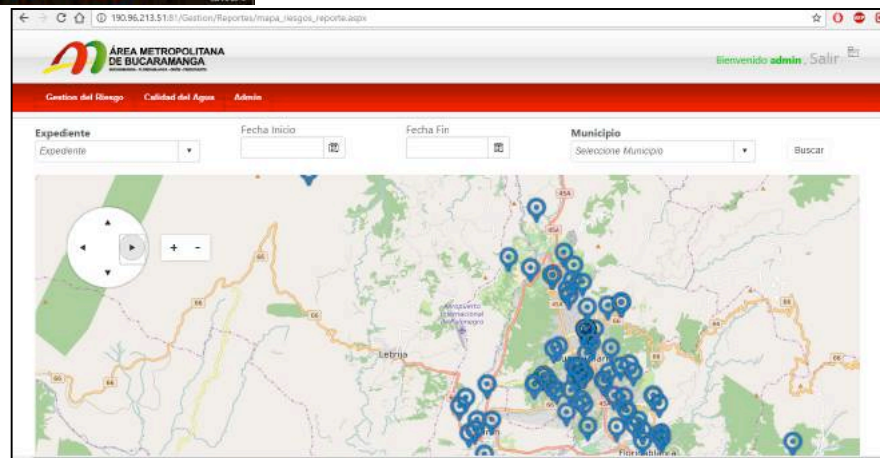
190.96.213.51:81/Gestion/Reportes/mapa_riesgos_reporte.aspx

ÁREA METROPOLITANA DE BUCARAMANGA

Bienvenido admin , Salir

Gestion del Riesgo Calidad del Agua Admin

Expediente
Expediente

Fecha Inicio

Fecha Fin

Municipio
Seleccione Municipio

Buscar

+ -

45A

45A

66

66

66

66

Aeropuerto Internacional Palonegro

Lebrija

Floridablanca

Girón

Bucaramanga